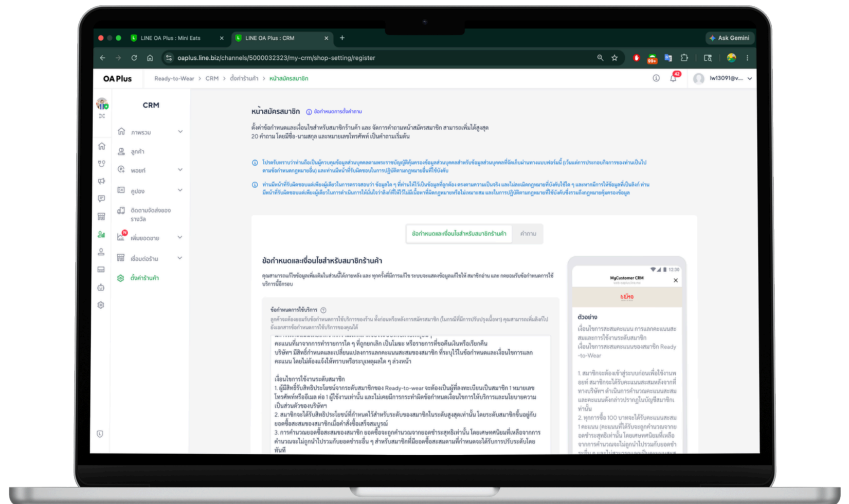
LINE OA Plus : Mini Eats
LINE OA Plus : CRM
oaplus.line.biz/channels/5000032323/my-crm/shop-setting/register
Ask Gemini

OA Plus
Ready-to-Wear > CRM > ตั้งค่าร้านค้า > หน้าสมัครสมาชิก

CRM
ภาพรวม
ลูกค้า
พอยท์
คูปอง
ข้อความบรอดแคสต์
แต้มสะสม
ตั้งค่าร้านค้า

หน้าสมัครสมาชิก

ข้อกำหนดและเงื่อนไขสำหรับสมาชิกร้านค้า
คำถาม

ข้อกำหนดและเงื่อนไขสำหรับสมาชิกร้านค้า

ข้อกำหนดการใช้บริการ

เงื่อนไขการใช้งานระดับสมาชิก

MyCustomer CRM

ตัวอย่าง